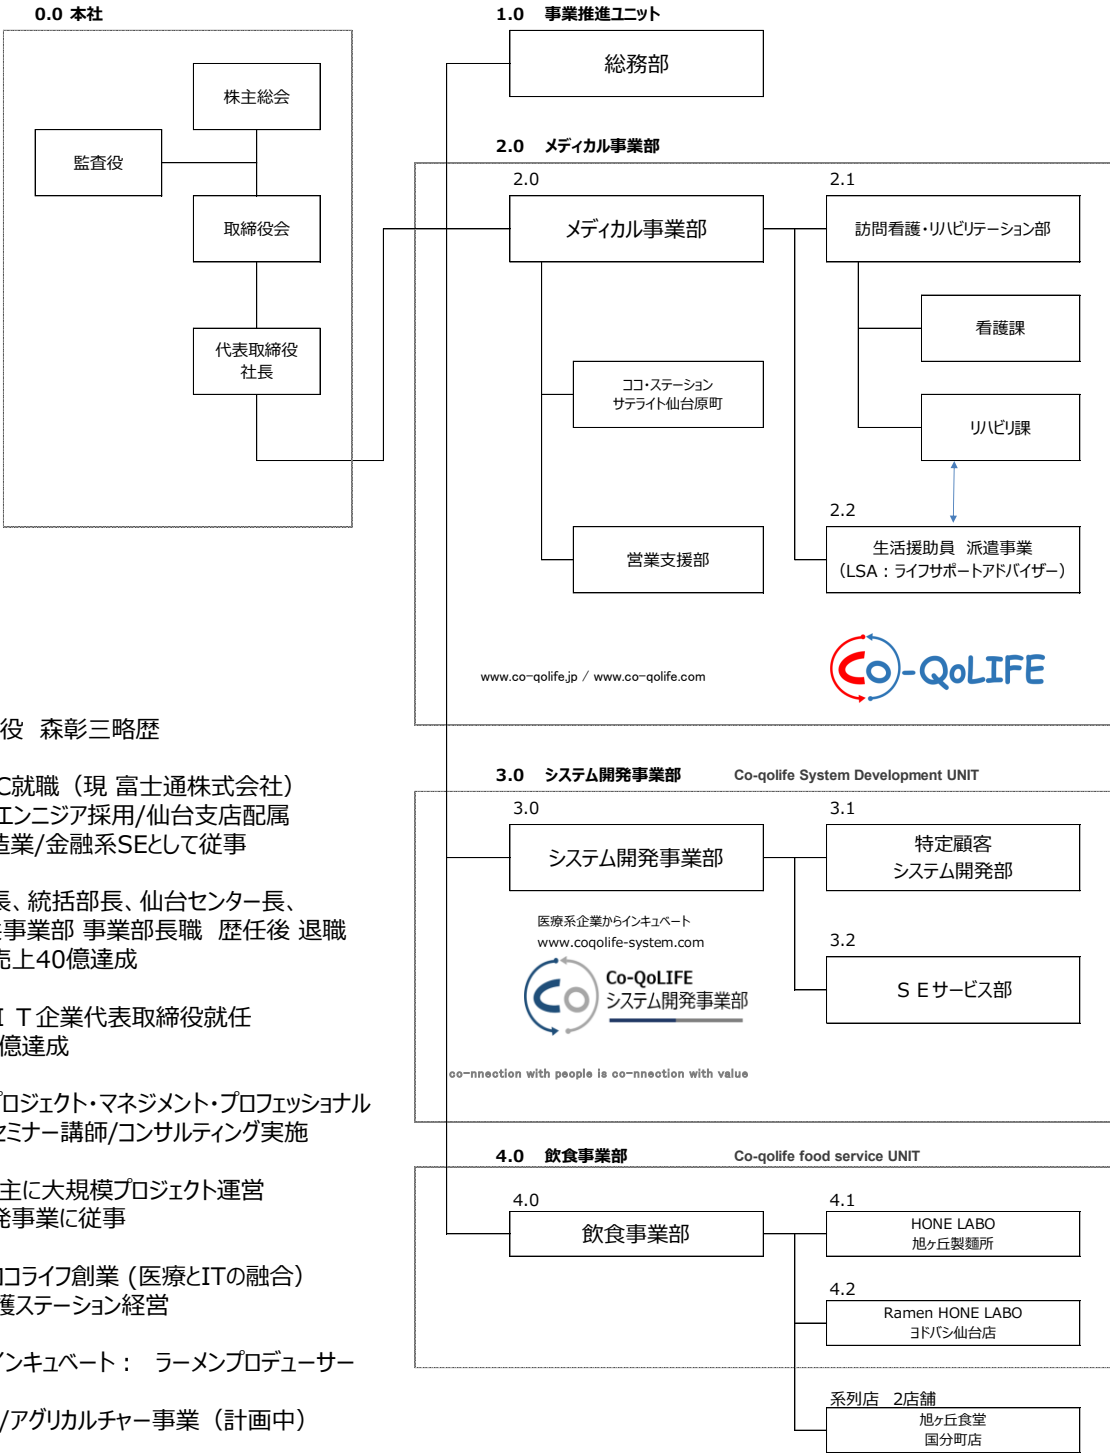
0.0 本社

株主総会

監査役

取締役会

代表取締役
社長

1.0 事業推進ユニット

総務部

2.0 メディカル事業部

2.0

メディカル事業部

2.1

訪問看護・リハビリテーション部

看護課

ココ・ステーション
サテライト仙台原町

リハビリ課

2.2

営業支援部

生活援助員 派遣事業
（LSA：ライフサポートアドバイザー）

www.co-qolife.jp / www.co-qolife.com

Co-QoLIFE

役 森彰三略歴

C就職（現 富士通株式会社）
エンジニア採用/仙台支店配属
造業/金融系SEとして従事

長、統括部長、仙台センター長、
ミ事業部 事業部長職 歴任後 退職
売上40億達成

ＩＴ企業代表取締役就任
億達成

プロジェクト・マネジメント・プロフェッショナル
セミナー講師/コンサルティング実施

主に大規模プロジェクト運営
発事業に従事

コライフ創業（医療とITの融合）
護ステーション経営

インキュベート： ラーメンプロデューサー

/アグリカルチャー事業（計画中）

3.0 システム開発事業部 Co-qolife System Development UNIT

3.0

システム開発事業部

3.1

特定顧客
システム開発部

医療系企業からインキュベート
www.coqolife-system.com

3.2

Co-QoLIFE
システム開発事業部

ＳＥサービス部

co-nnection with people is co-nnection with value

4.0 飲食事業部 Co-qolife food service UNIT

4.0

飲食事業部

4.1

HONE LABO
旭ヶ丘製麺所

4.2

Ramen HONE LABO
ヨドバシ仙台店

系列店 2店舗
旭ヶ丘食堂
国分町店